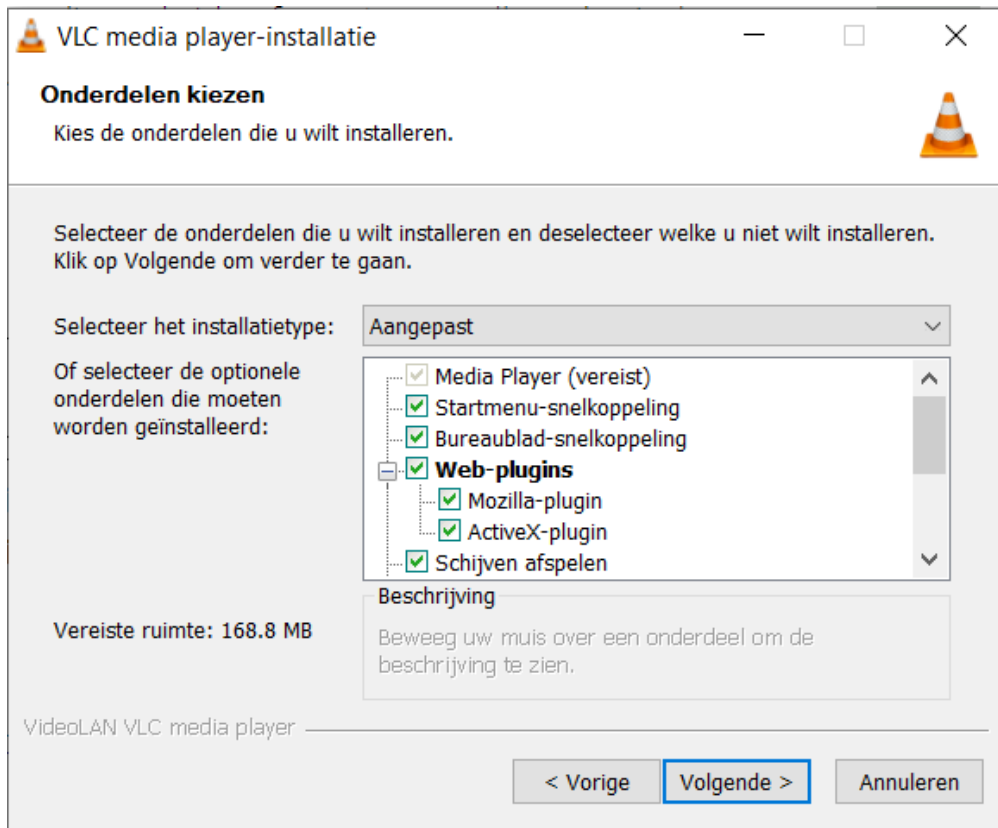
VLC media player-installatie

Onderdelen kiezen

Kies de onderdelen die u wilt installeren.

Selecteer de onderdelen die u wilt installeren en deselecteer welke u niet wilt installeren. Klik op Volgende om verder te gaan.

Selecteer het installatietype: Aangepast

Of selecteer de optionele onderdelen die moeten worden geïnstalleerd:

Media Player (vereist)
Startmenu-snelkoppeling
Bureaublad-snelkoppeling
Web-plugins
Mozilla-plugin
ActiveX-plugin
Schijven afspelen

Beschrijving

Beweeg uw muis over een onderdeel om de beschrijving te zien.

Vereiste ruimte: 168.8 MB

VideoLAN VLC media player

< Vorige
Volgende >
Annuleren